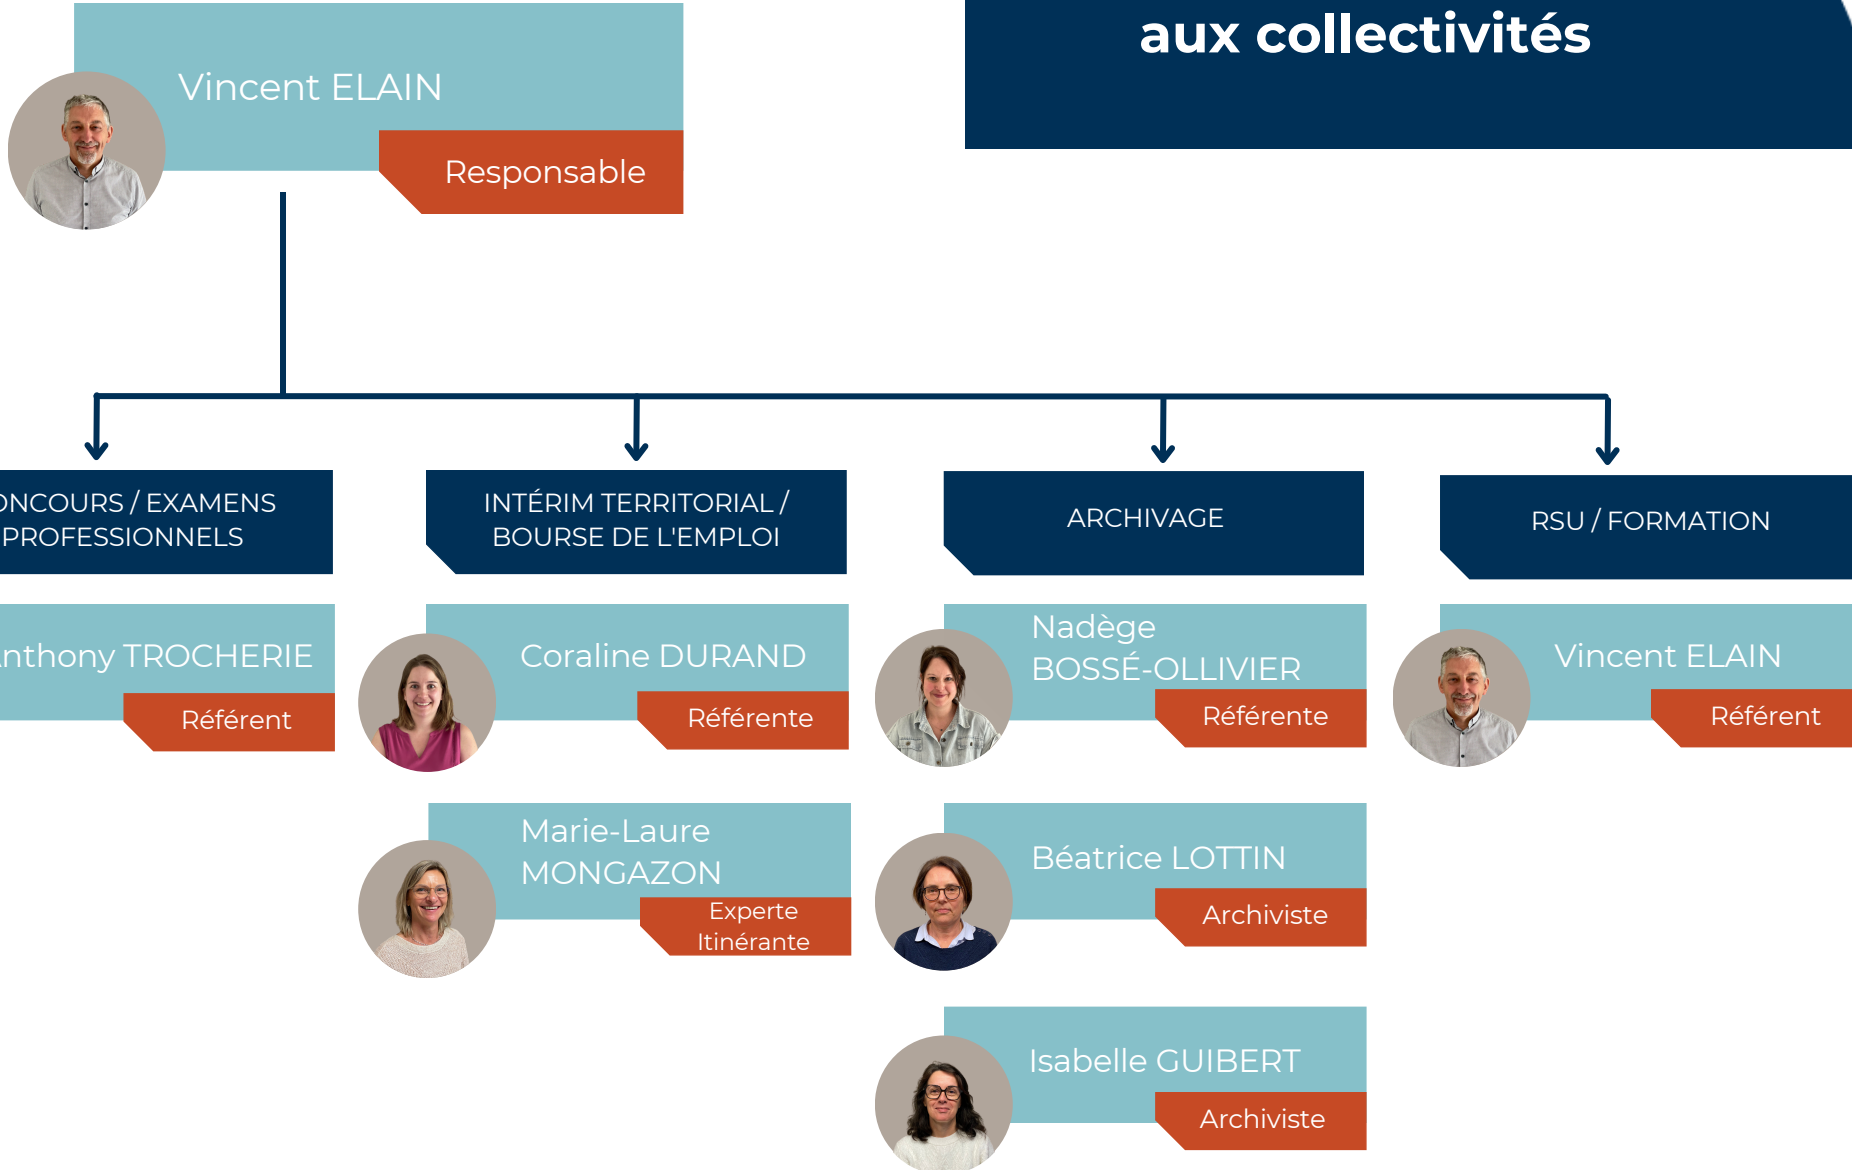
aux collectivités

Vincent ELAIN
Responsable

ONCOURS / EXAMENS PROFESSIONNELS

INTÉRIM TERRITORIAL / BOURSE DE L'EMPLOI

ARCHIVAGE

RSU / FORMATION

nthony TROCHERIE
Référent

Coraline DURAND
Référente

Nadège BOSSÉ-OLLIVIER
Référente

Vincent ELAIN
Référent

Marie-Laure MONGAZON
Experte Itinérante

Béatrice LOTTIN
Archiviste

Isabelle GUIBERT
Archiviste